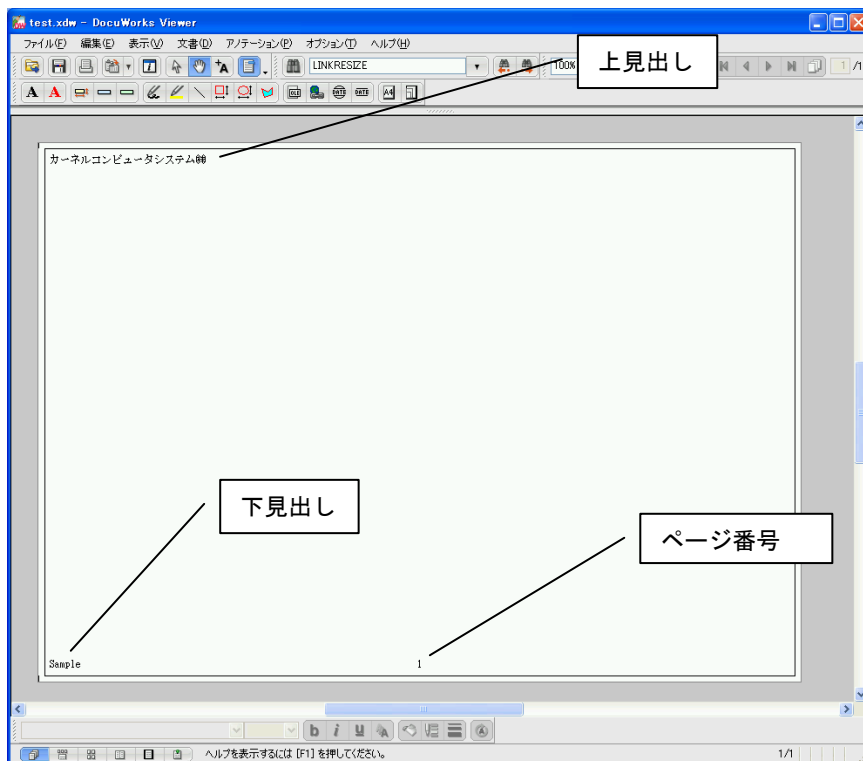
test.xdw - DocuWorks Viewer

ファイル(F) 編集(E) 表示(V) 文書(D) アノテーション(P) オプション(T) ヘルプ(H)

LINKRESIZE

100%

上見出し

1 /1

カーネルコンピュータシステム㈱

下見出し

ページ番号

Sample

1

ヘルプを表示するには [F1] を押してください。

1/1